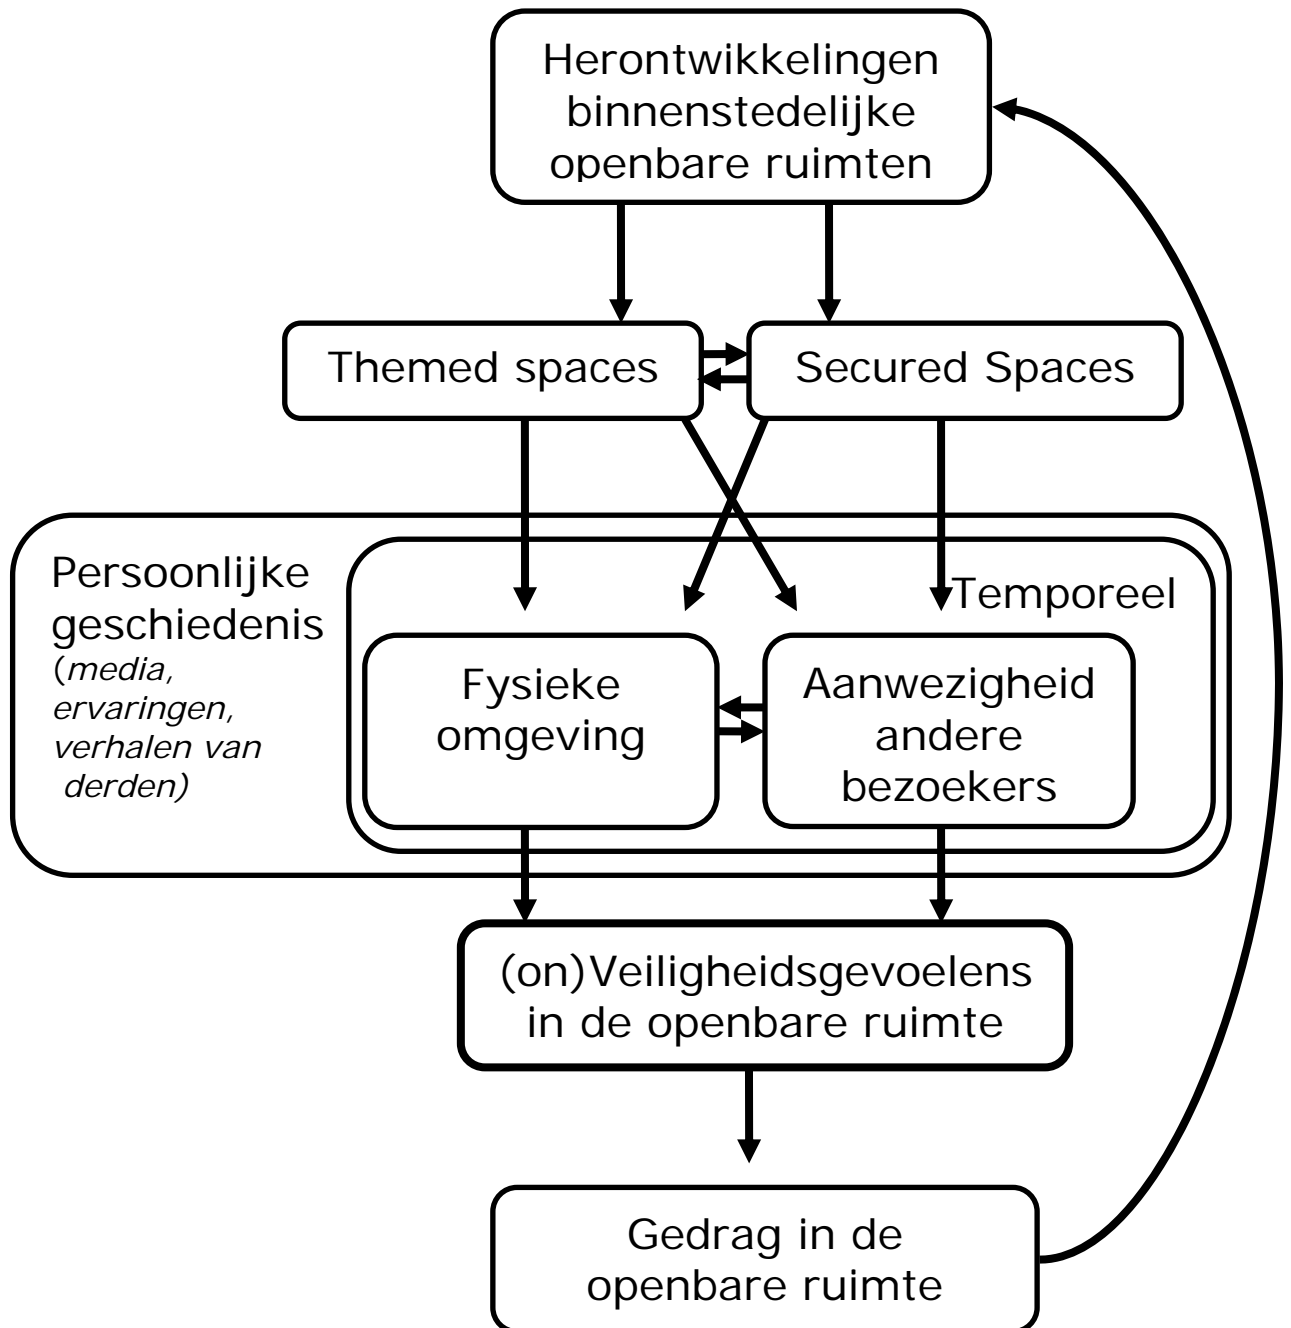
Herontwikkelingen binnenstedelijke openbare ruimten

Themed spaces

Secured Spaces

Persoonlijke geschiedenis (media, ervaringen, verhalen van derden)

Temporeel

Fysieke omgeving

Aanwezigheid andere bezoekers

(on)Veiligheidsgevoelens in de openbare ruimte

Gedrag in de openbare ruimte